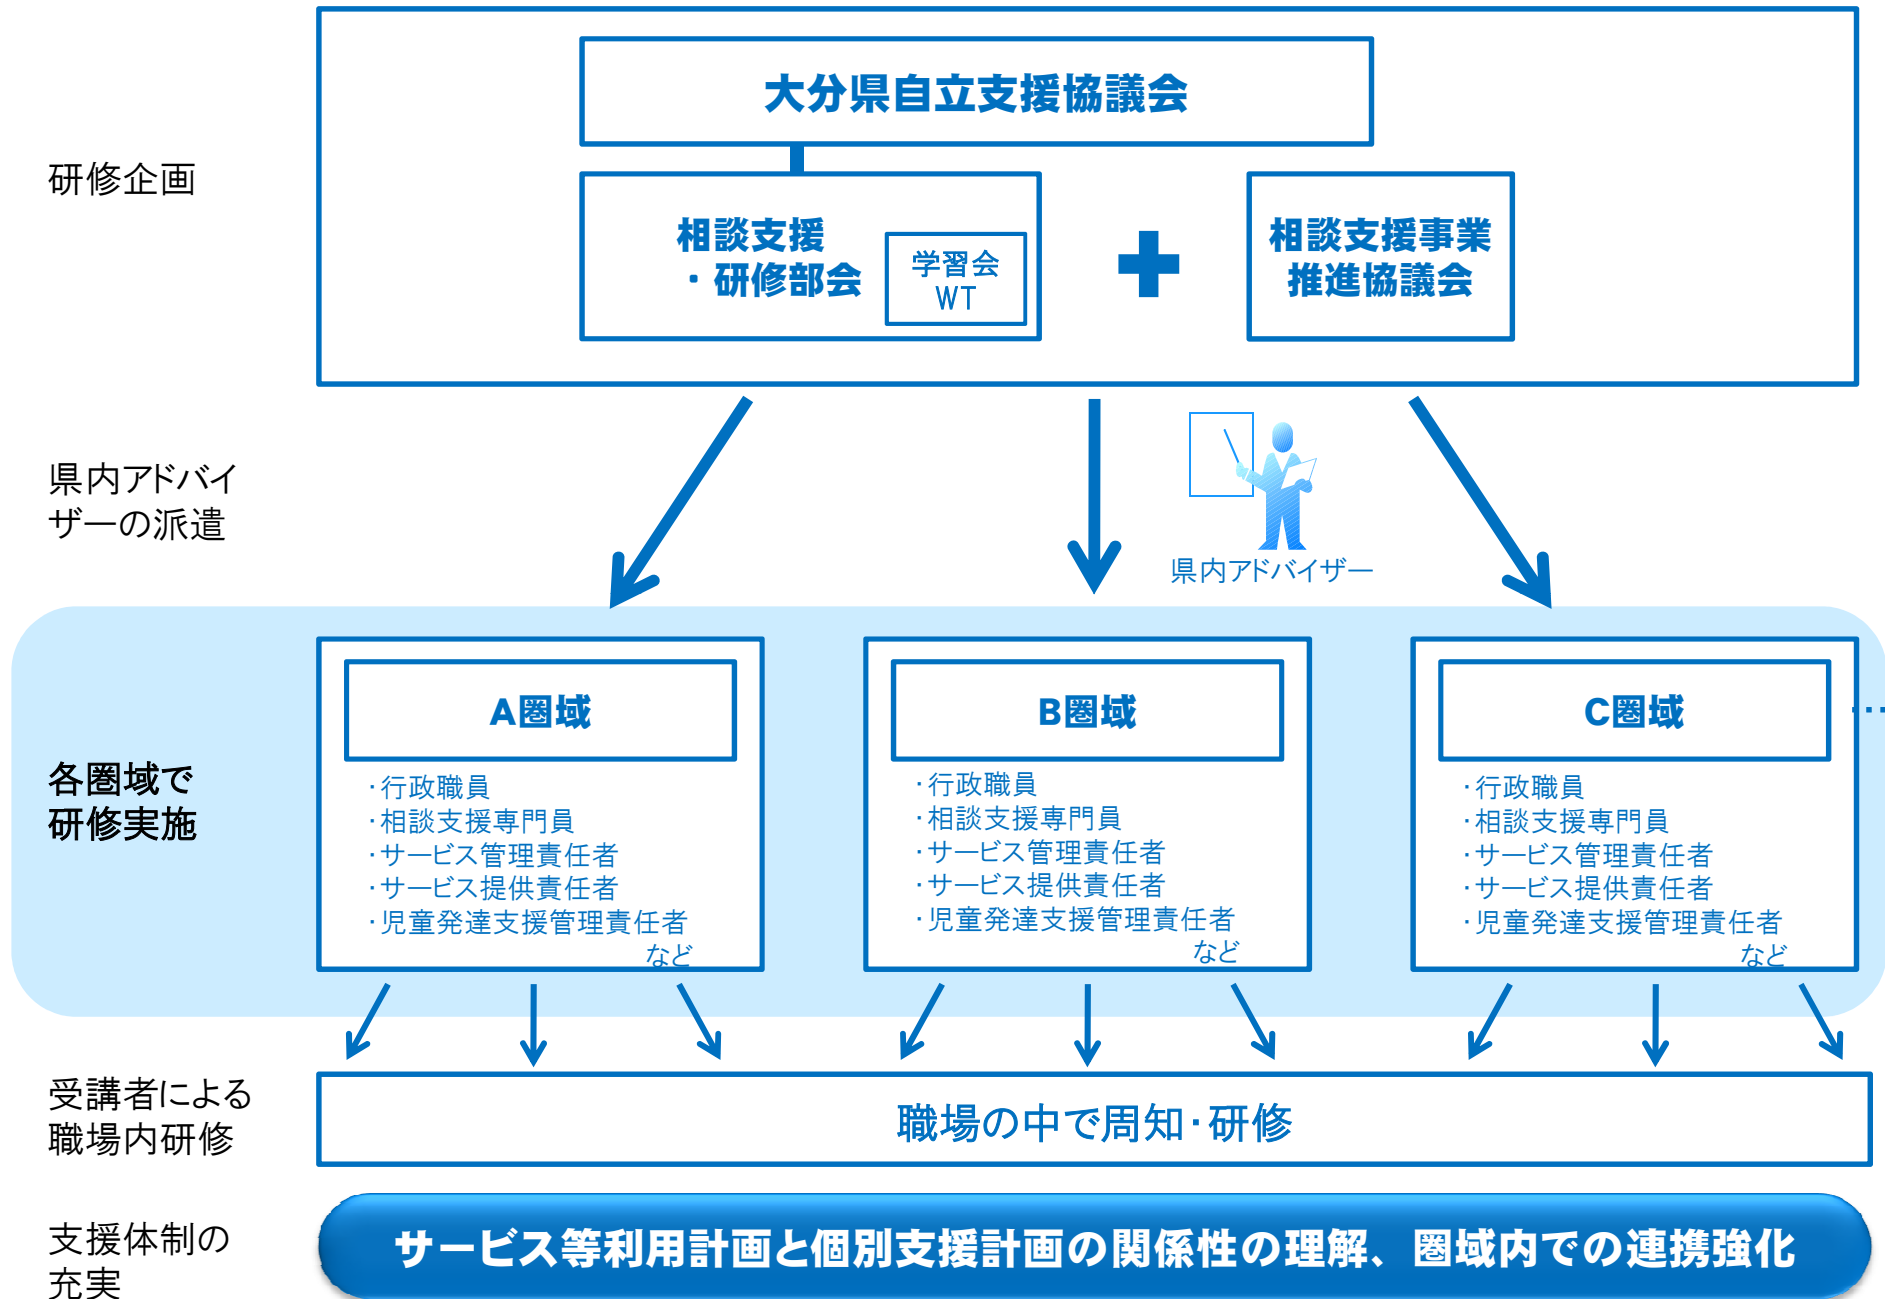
研修企画

大分県自立支援協議会

相談支援
・研修部会

学習会
WT

相談支援事業
推進協議会

県内アドバイザーの派遣

県内アドバイザー

各圏域で研修実施

A圏域

・行政職員
・相談支援専門員
・サービス管理責任者
・サービス提供責任者
・児童発達支援管理責任者
など

B圏域

・行政職員
・相談支援専門員
・サービス管理責任者
・サービス提供責任者
・児童発達支援管理責任者
など

C圏域

・行政職員
・相談支援専門員
・サービス管理責任者
・サービス提供責任者
・児童発達支援管理責任者
など

…

受講者による職場内研修

職場の中で周知・研修

支援体制の充実

サービス等利用計画と個別支援計画の関係性の理解、圏域内での連携強化